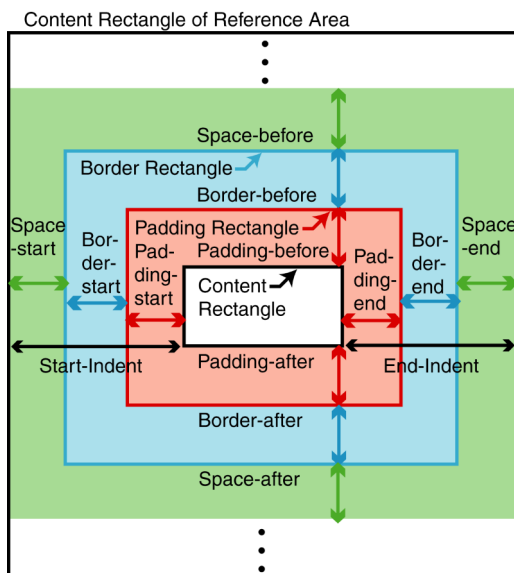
Content Rectangle of Reference Area

Space-before

Border Rectangle

Border-before

Space-start

Border-start

Padding Rectangle

Padding-before

Padding-start

Content Rectangle

Padding-end

Border-end

Space-end

Start-Indent

Padding-after

End-Indent

Border-after

Space-after